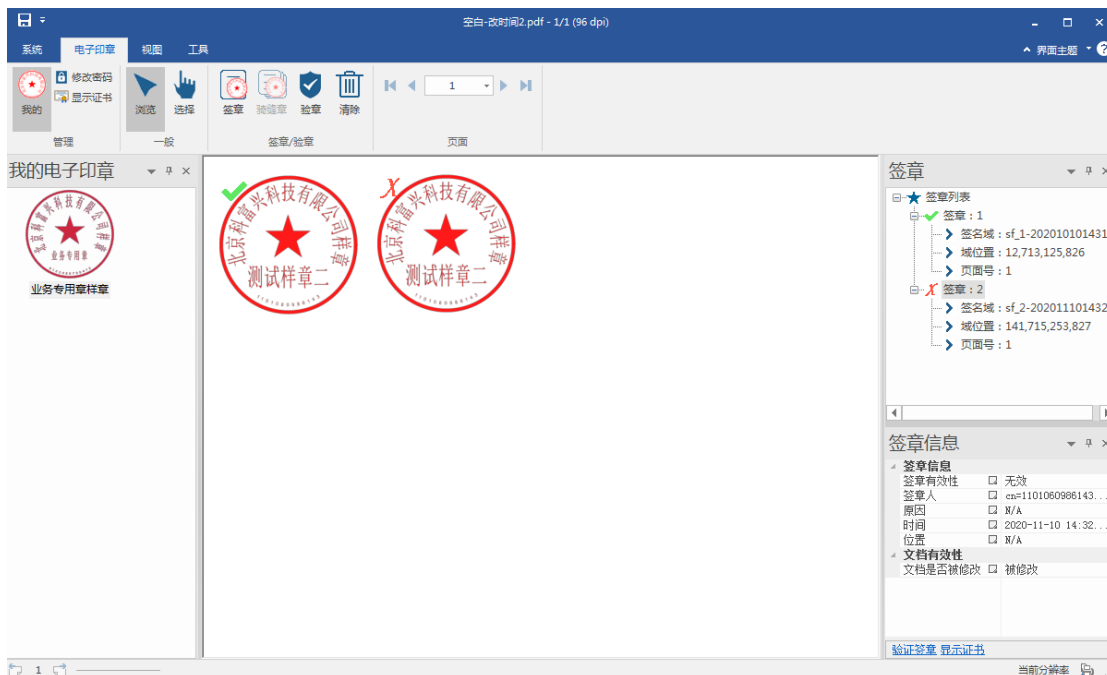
空白-改时间2.pdf - 1/1 (96 dpi)

系统 电子印章 视图 工具

界面主题

我的 修改密码 显示证书 管理

浏览 选择 一般

签章 骑缝章 验章 清除 签章/验章

1 页面

我的电子印章

北京科富兴科技有限公司样章 业务专用章

业务专用章样章

北京科富兴科技有限公司样章 测试样章二 1101080986143

北京科富兴科技有限公司样章 测试样章二 1101080986143

签章

签章列表
签章：1
签名域：sf_1-2020101014312
域位置：12,713,125,826
页面号：1
签章：2
签名域：sf_2-2020111014322
域位置：141,715,253,827
页面号：1

签章信息

签章信息
签章有效性 无效
签章人 cn=1101060986143...
原因 N/A
时间 2020-11-10 14:32...
位置 N/A
文档有效性
文档是否被修改 被修改

验证签章 显示证书

1

当前分辨率